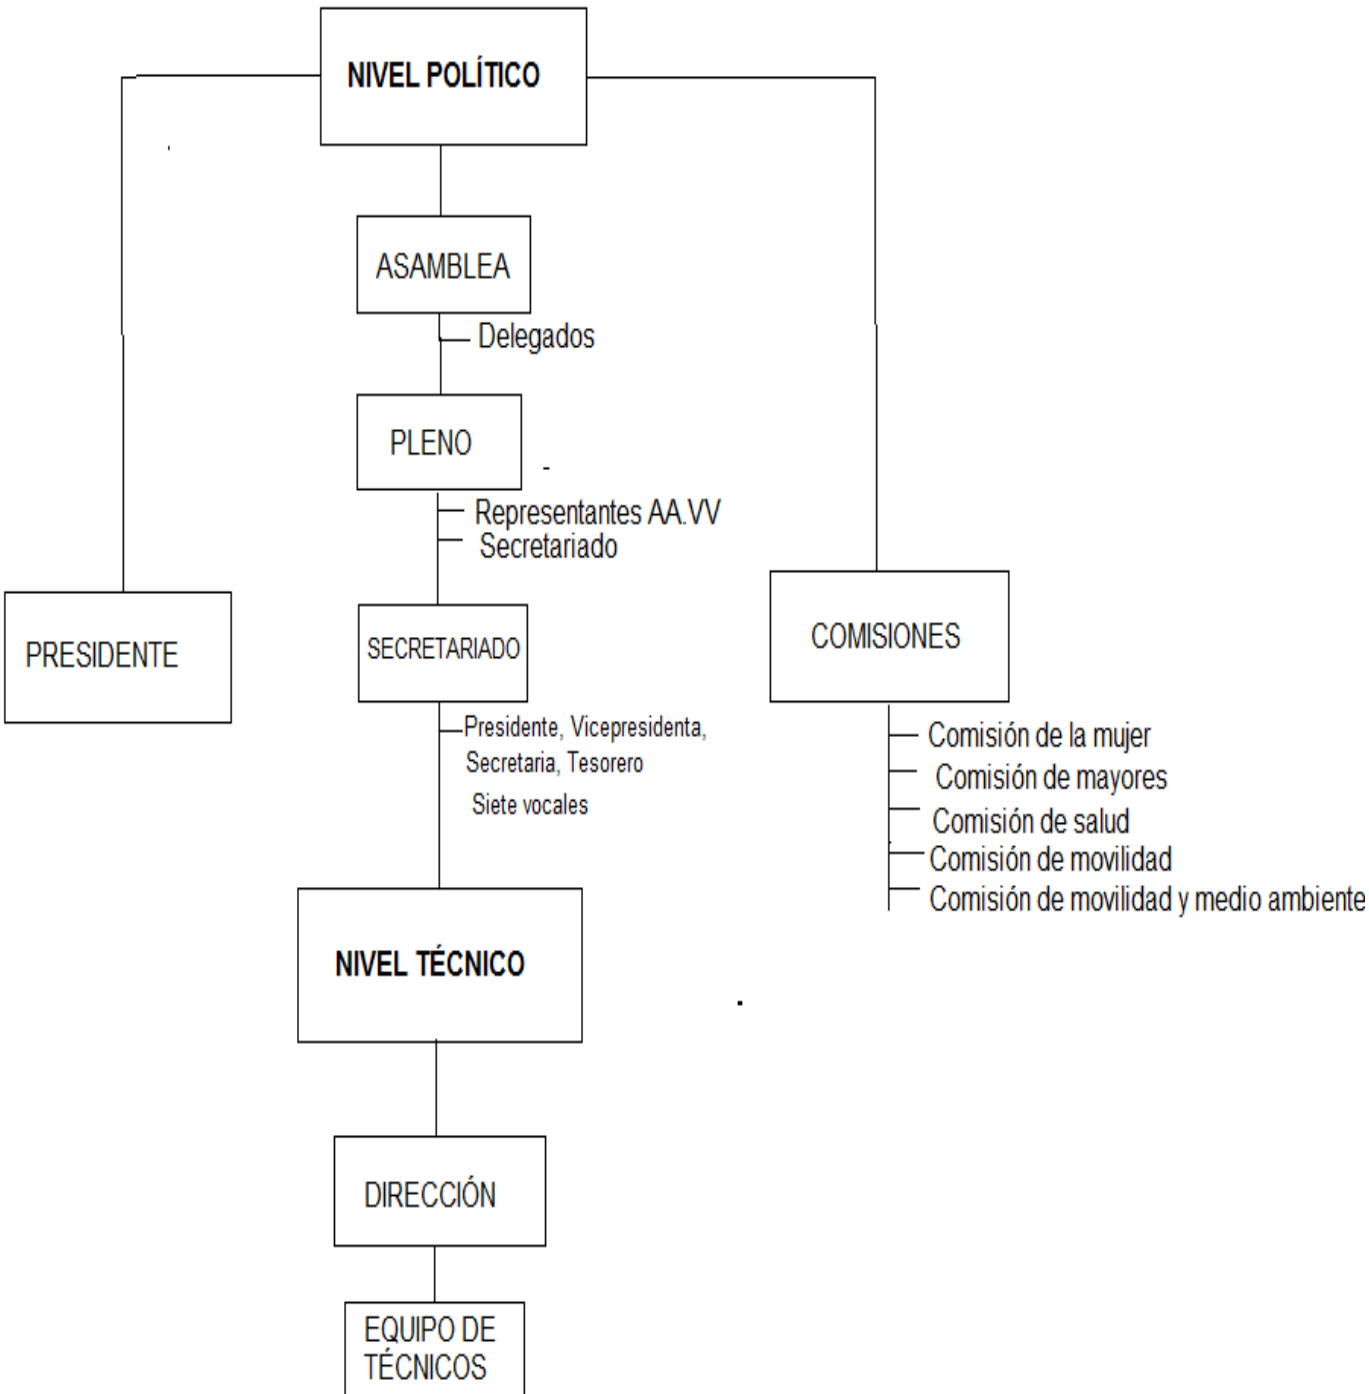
NIVEL POLÍTICO

ASAMBLEA

Delegados

PLENO

Representantes AA.VV
Secretariado

PRESIDENTE

SECRETARIADO

COMISIONES

Presidente, Vicepresidenta, Secretaria, Tesorero
Siete vocales

Comisión de la mujer
Comisión de mayores
Comisión de salud
Comisión de movilidad
Comisión de movilidad y medio ambiente

NIVEL TÉCNICO

DIRECCIÓN

EQUIPO DE TÉCNICOS